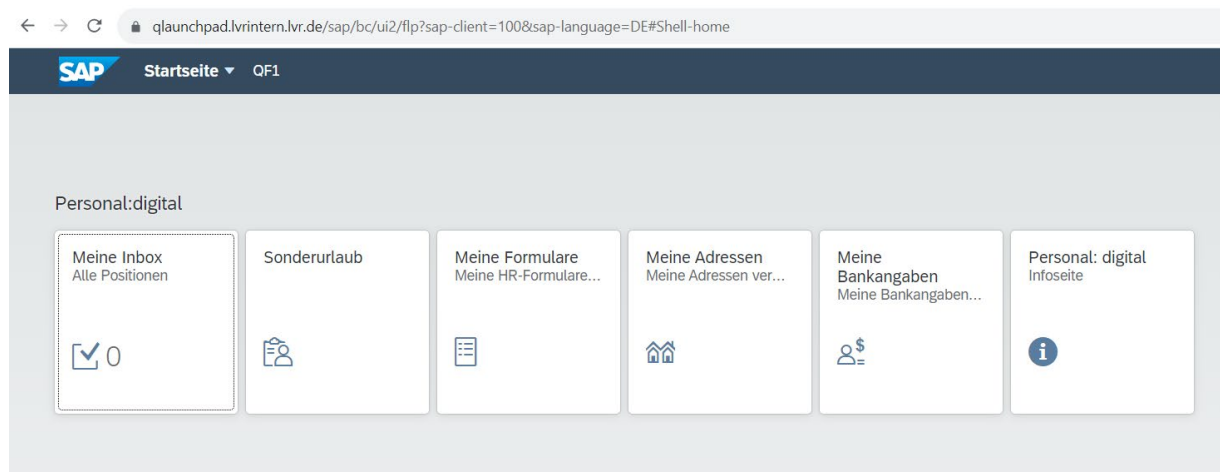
qlaunchpad.lvrintern.lvr.de/sap/bc/ui2/flp?sap-client=100&sap-language=DE#Shell-home

SAP Startseite ▾ QF1

Personal:digital

Meine Inbox
Alle Positionen
0

Sonderurlaub

Meine Formulare
Meine HR-Formulare...

Meine Adressen
Meine Adressen ver...

Meine Bankangaben
Meine Bankangaben...

Personal: digital
Infoseite